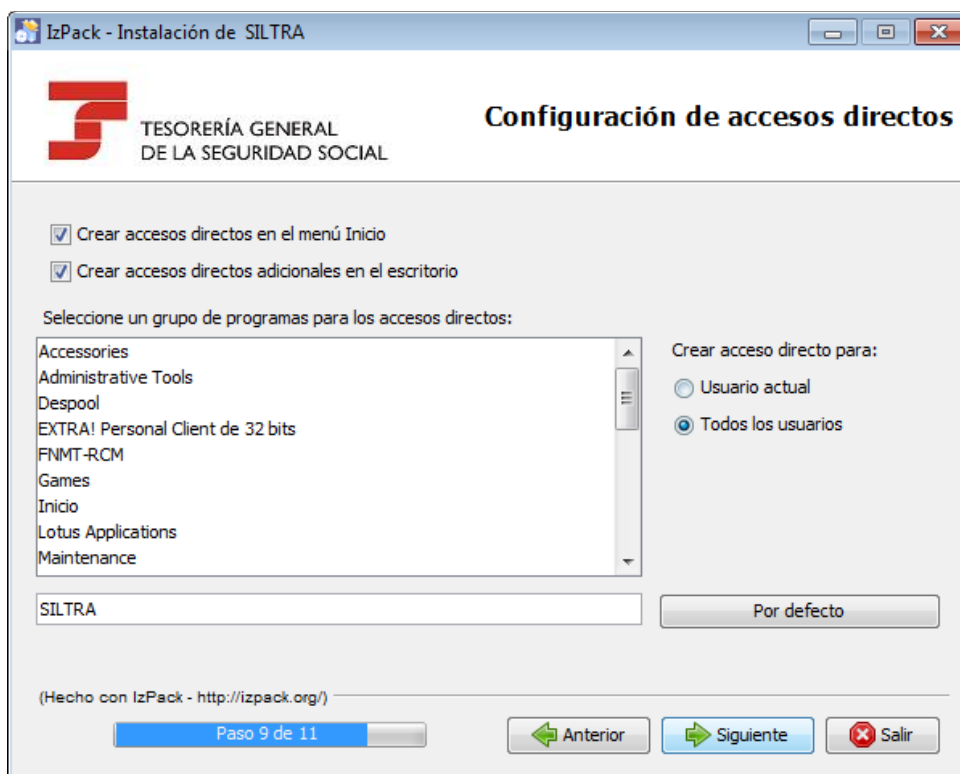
IzPack - Instalación de SILTRA

TESORERÍA GENERAL
DE LA SEGURIDAD SOCIAL

Configuración de accesos directos

Crear accesos directos en el menú Inicio

Crear accesos directos adicionales en el escritorio

Seleccione un grupo de programas para los accesos directos:

Accessories
Administrative Tools
Despool
EXTRA! Personal Client de 32 bits
FNMT-RCM
Games
Inicio
Lotus Applications
Maintenance

Crear acceso directo para:
Usuario actual
Todos los usuarios

SILTRA

Por defecto

(Hecho con IzPack - http://izpack.org/)

Paso 9 de 11

Anterior

Siguiente

Salir